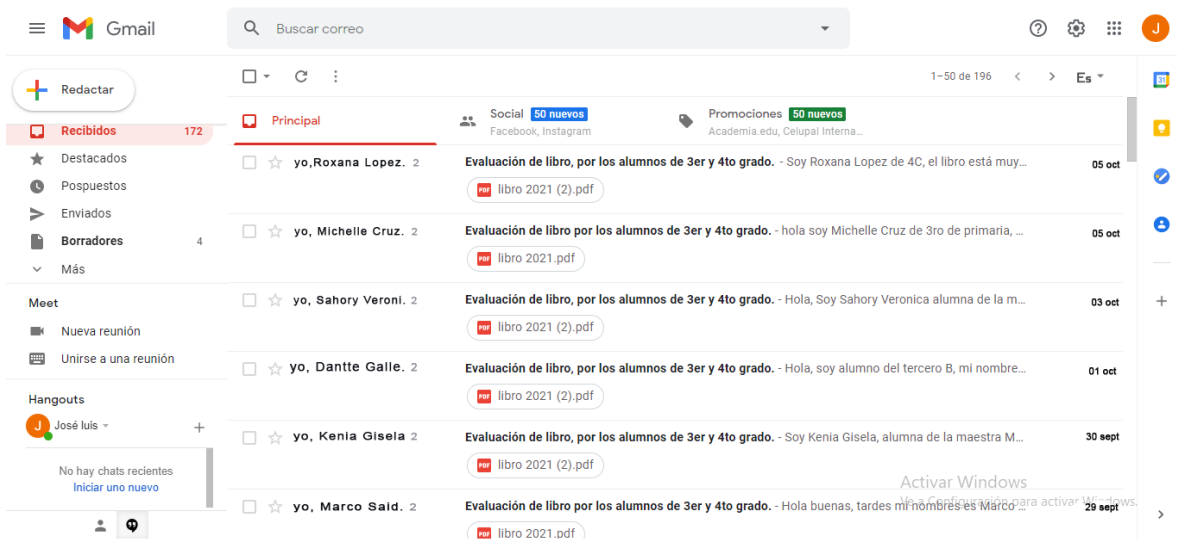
Gmail

Buscar correo

J

Redactar

Recibidos 172
Destacados
Pospuestos
Enviados
Borradores 4
Más

Meet
Nueva reunión
Unirse a una reunión

Hangouts
J José luis

No hay chats recientes
Iniciar uno nuevo

1–50 de 196
Es

Principal
Social 50 nuevos
Facebook, Instagram
Promociones 50 nuevos
Academia.edu, Celupal Interna...

yo,Roxana Lopez. 2 Evaluación de libro, por los alumnos de 3er y 4to grado. - Soy Roxana Lopez de 4C, el libro está muy... 05 oct
libro 2021 (2).pdf

yo, Michelle Cruz. 2 Evaluación de libro por los alumnos de 3er y 4to grado. - hola soy Michelle Cruz de 3ro de primaria, ... 05 oct
libro 2021.pdf

yo, Sahory Veroni. 2 Evaluación de libro, por los alumnos de 3er y 4to grado. - Hola, Soy Sahory Veronica alumna de la m... 03 oct
libro 2021 (2).pdf

yo, Dantte Galle. 2 Evaluación de libro, por los alumnos de 3er y 4to grado. - Hola, soy alumno del tercero B, mi nombre... 01 oct
libro 2021 (2).pdf

yo, Kenia Gisela 2 Evaluación de libro, por los alumnos de 3er y 4to grado. - Soy Kenia Gisela, alumna de la maestra M... 30 sept
libro 2021 (2).pdf

yo, Marco Said. 2 Evaluación de libro, por los alumnos de 3er y 4to grado. - Hola buenas, tardes mi nombres es Marco ... 29 sept
libro 2021.pdf

Activar Windows
Ve a Configuración para activar Windows.